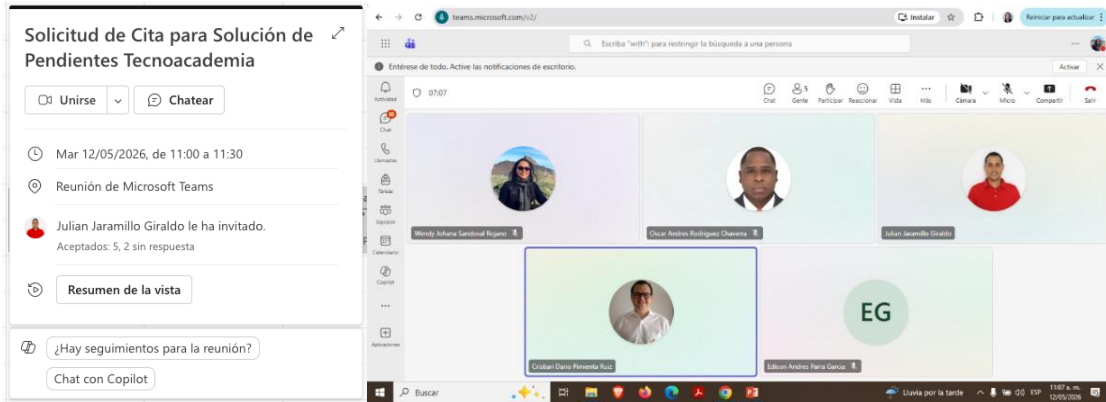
Solicitud de Cita para Solución de Pendientes Tecnoacademia

Unirse

Chatear

Mar 12/05/2026, de 11:00 a 11:30

Reunión de Microsoft Teams

Julian Jaramillo Giraldo le ha invitado.

Aceptados: 5, 2 sin respuesta

Resumen de la vista

¿Hay seguimientos para la reunión?

Chat con Copilot

teams.microsoft.com/v2/

Instalar

Reiniciar para actualizar

Escriba "with": para restringir la búsqueda a una persona

Entérese de todo. Active las notificaciones de escritorio.

Activar

Actividad

Chat

Llamadas

Tareas

Equipos

Calendario

Copilot

Aplicaciones

07:07

Chat

Gente

Participar

Reaccionar

Vista

Más

Cámara

Micro

Compartir

Salir

Wendy Johana Sandoval Rojano

Oscar Andres Rodriguez Chavarro

Julian Jaramillo Giraldo

Cristian Dario Pimienta Ruiz

EG

Edison Andres Parra Garcia

Buscar

Lluvia por la tarde

ESP

11:07 a. m.
12/05/2026